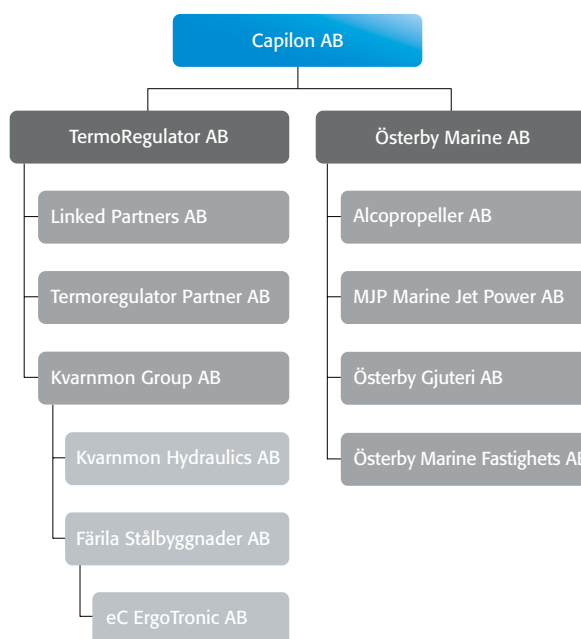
Capilon AB

TermoRegulator AB

Linked Partners AB

Termoregulator Partner AB

Kvarnmon Group AB

Kvarnmon Hydraulics AB

Färila Stålbyggnader AB

eC ErgoTronic AB

Österby Marine AB

Alcopropeller AB

MJP Marine Jet Power AB

Österby Gjuteri AB

Österby Marine Fastighets AB